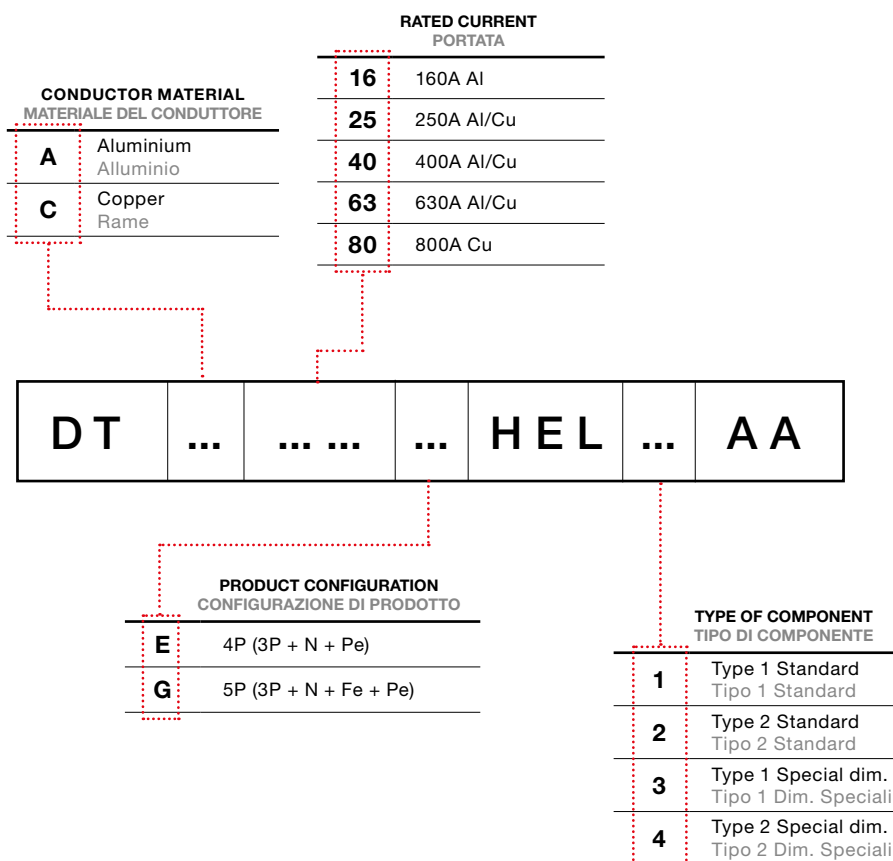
RATED CURRENT
PORTATA

| | |
|---|---|
| 16 | 160A Al |
| 25 | 250A Al/Cu |
| 40 | 400A Al/Cu |
| 63 | 630A Al/Cu |
| 80 | 800A Cu |

CONDUCTOR MATERIAL
MATERIALE DEL CONDUTTORE

| | |
|---|---|
| A | Aluminium Alluminio |
| C | Copper Rame |

| DT | ... | ... ... | ... | HEL | ... | AA |
|---|---|---|---|---|---|---|

PRODUCT CONFIGURATION
CONFIGURAZIONE DI PRODOTTO

| | |
|---|---|
| E | 4P (3P + N + Pe) |
| G | 5P (3P + N + Fe + Pe) |

TYPE OF COMPONENT
TIPO DI COMPONENTE

| | |
|---|---|
| 1 | Type 1 Standard Tipo 1 Standard |
| 2 | Type 2 Standard Tipo 2 Standard |
| 3 | Type 1 Special dim. Tipo 1 Dim. Speciali |
| 4 | Type 2 Special dim. Tipo 2 Dim. Speciali |